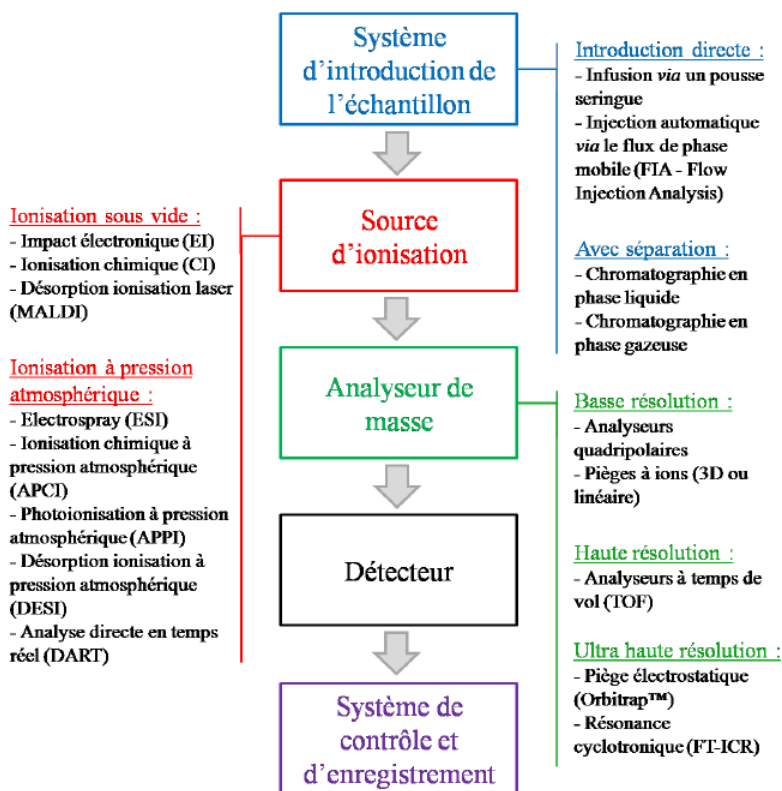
Système d'introduction de l'échantillon

Introduction directe :
- Infusion *via* un pousse seringue
- Injection automatique *via* le flux de phase mobile (FIA - Flow Injection Analysis)

Avec séparation :
- Chromatographie en phase liquide
- Chromatographie en phase gazeuse

Source d'ionisation

Ionisation sous vide :
- Impact électronique (EI)
- Ionisation chimique (CI)
- Désorption ionisation laser (MALDI)

Ionisation à pression atmosphérique :
- Electrospray (ESI)
- Ionisation chimique à pression atmosphérique (APCI)
- Photoionisation à pression atmosphérique (APPI)
- Désorption ionisation à pression atmosphérique (DESI)
- Analyse directe en temps réel (DART)

Analyseur de masse

Basse résolution :
- Analyseurs quadripolaires
- Pièges à ions (3D ou linéaire)

Haute résolution :
- Analyseurs à temps de vol (TOF)

Ultra haute résolution :
- Piège électrostatique (Orbitrap™)
- Résonance cyclotronique (FT-ICR)

Détecteur

Système de contrôle et d'enregistrement